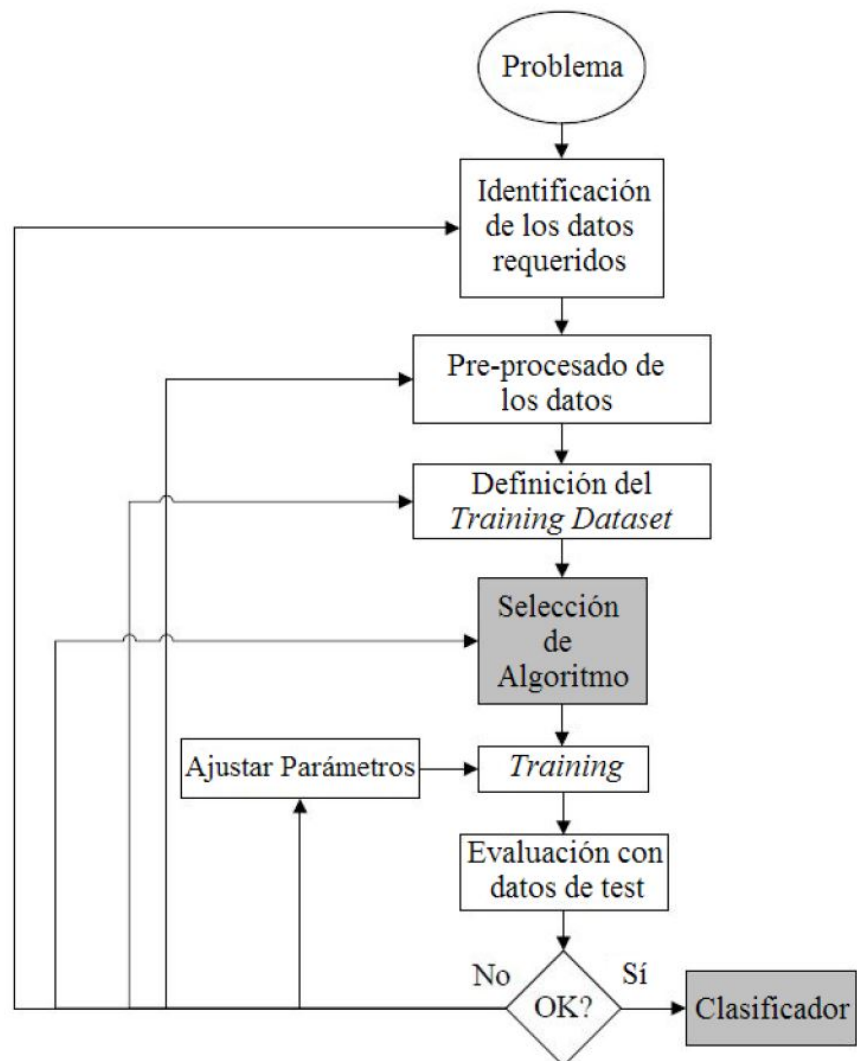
Problema

Identificación de los datos requeridos

Pre-procesado de los datos

Definición del *Training Dataset*

Selección de Algoritmo

Ajustar Parámetros

*Training*

Evaluación con datos de test

No

OK?

Sí

Clasificador